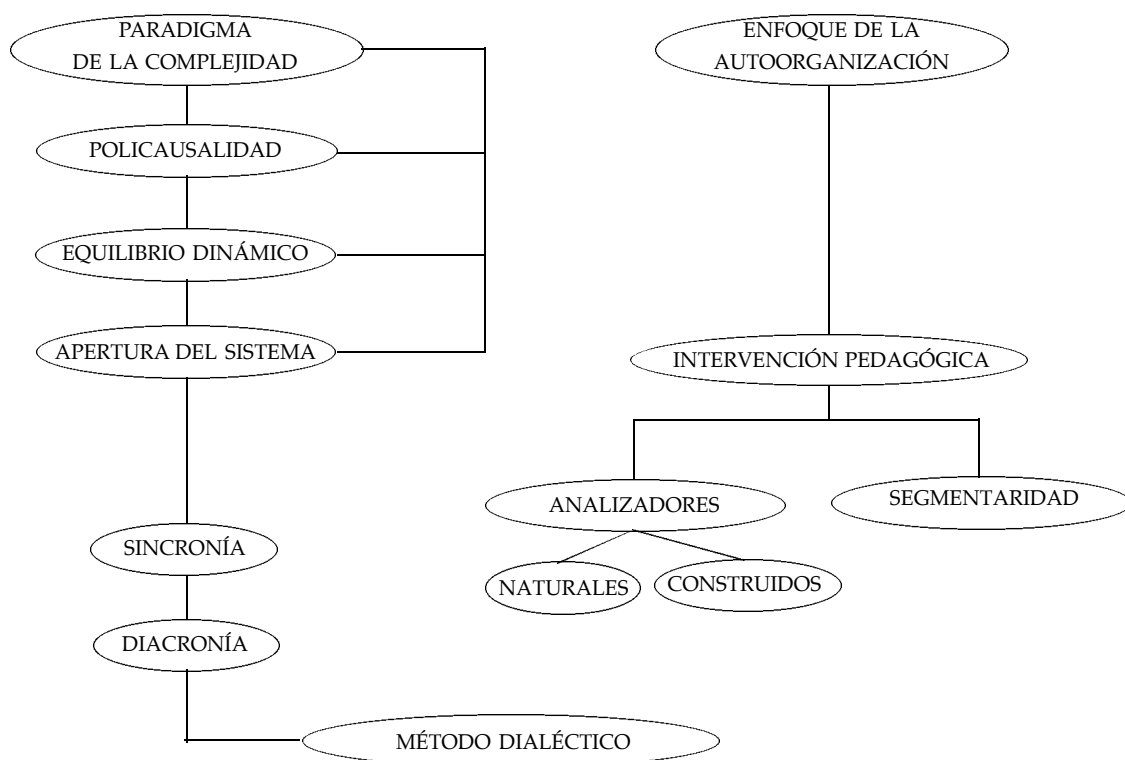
PARADIGMA DE LA COMPLEJIDAD

POLICAUSALIDAD

EQUILIBRIO DINÁMICO

APERTURA DEL SISTEMA

SINCRONÍA

DIACRONÍA

MÉTODO DIALÉCTICO

ENFOQUE DE LA AUTOORGANIZACIÓN

INTERVENCIÓN PEDAGÓGICA

ANALIZADORES

SEGMENTARIDAD

NATURALES

CONSTRUIDOS